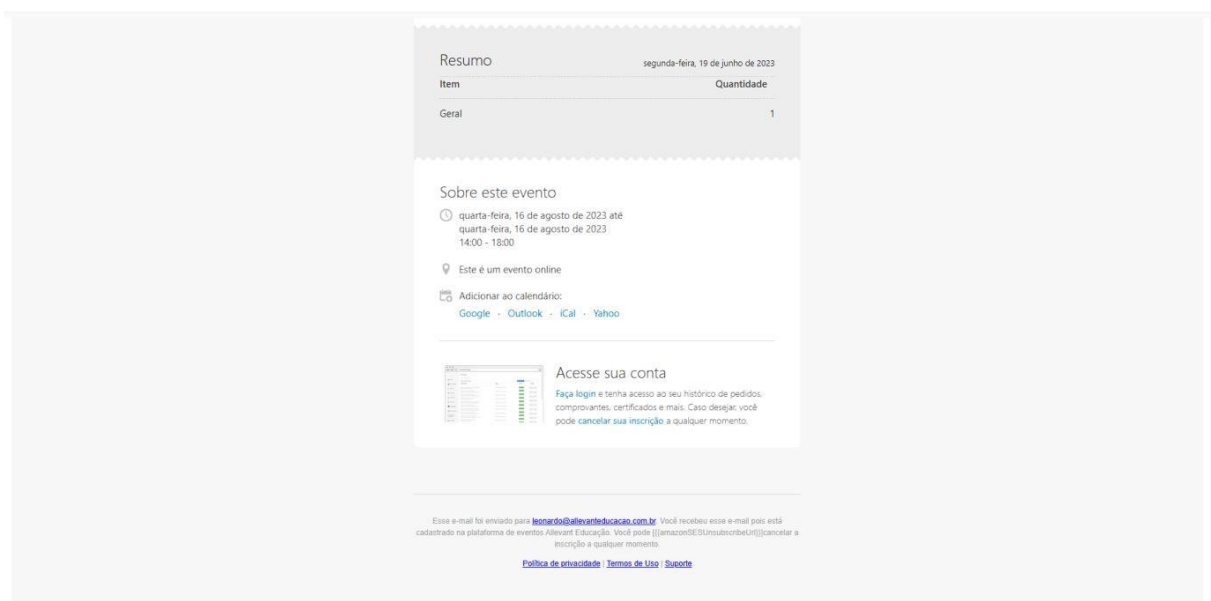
Resumo
segunda-feira, 19 de junho de 2023

| Item | Quantidade |
|---|---|
| Geral | 1 |

Sobre este evento

quarta-feira, 16 de agosto de 2023 até
quarta-feira, 16 de agosto de 2023
14:00 - 18:00

Este é um evento online

Adicionar ao calendário:
Google · Outlook · iCal · Yahoo

Acesse sua conta

Faça login e tenha acesso ao seu histórico de pedidos, comprovantes, certificados e mais. Caso desejar, você pode cancelar sua inscrição a qualquer momento.

Esse e-mail foi enviado para leonardo@allevanteducacao.com.br. Você recebeu esse e-mail pois está cadastrado na plataforma de eventos Allevant Educação. Você pode {{{amazonSESUnsubscribeUrl}}}cancelar a inscrição a qualquer momento.

Política de privacidade | Termos de Uso | Suporte